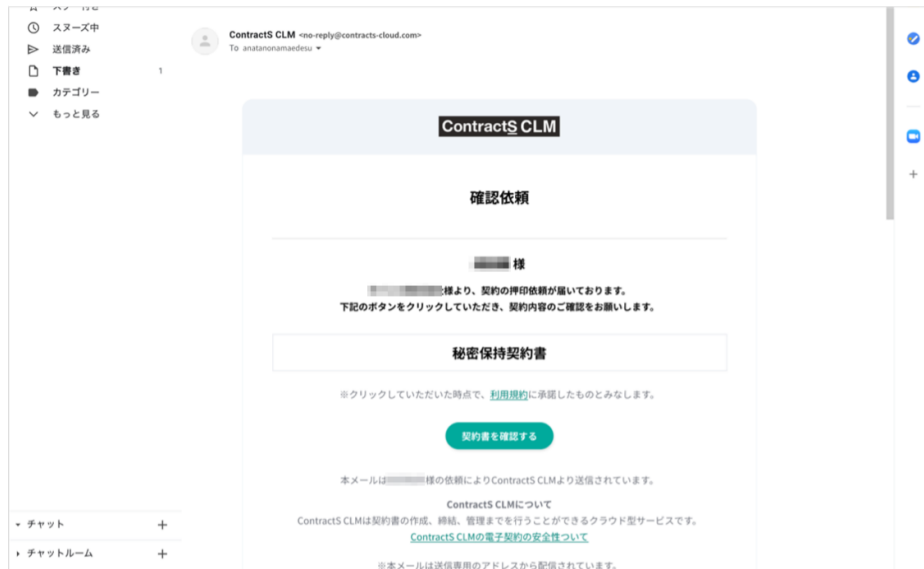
スヌーズ中
送信済み
下書き 1
カテゴリー
もっと見る

チャット +
チャットルーム +

ContractS CLM <no-reply@contracts-cloud.com>
To anatanonamaedesu

ContractS CLM

確認依頼

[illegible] 様

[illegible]様より、契約の押印依頼が届いております。
下記のボタンをクリックしていただき、契約内容のご確認をお願いします。

秘密保持契約書

※クリックしていただいた時点で、利用規約に承諾したものとみなします。

契約書を確認する

本メールは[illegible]様の依頼によりContractS CLMより送信されています。

ContractS CLMについて
ContractS CLMは契約書の作成、締結、管理までを行うことができるクラウド型サービスです。
ContractS CLMの電子契約の安全性ついて

※本メールは送信専用のアドレスから配信されています。